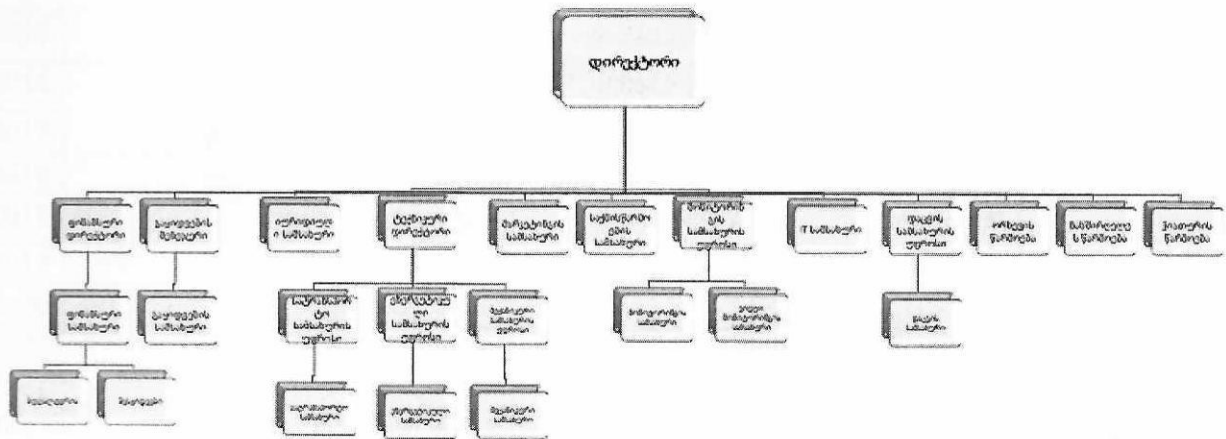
დირექტორი

ფინანსური დირექტორი

ფინანსური სამსახური

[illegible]

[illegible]

გაყიდვების მენეჯერი

გაყიდვების სამსახური

იურიდიული სამსახური

ტექნიკური დირექტორი

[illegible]

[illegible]

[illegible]

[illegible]

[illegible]

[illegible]

მარკეტინგის სამსახური

ადმინისტრაციის სამსახური

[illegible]

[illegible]

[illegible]

IT სამსახური

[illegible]

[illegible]

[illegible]

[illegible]

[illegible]